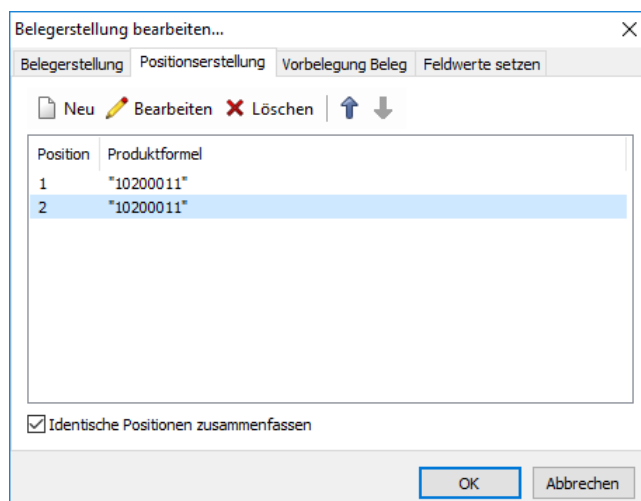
Belegerstellung bearbeiten...

Belegerstellung | Positionserstellung | Vorbelegung Beleg | Feldwerte setzen

Neu Bearbeiten Löschen

| Position | Produktformel |
|---|---|
| 1 | "10200011" |
| 2 | "10200011" |

Identische Positionen zusammenfassen

OK Abbrechen